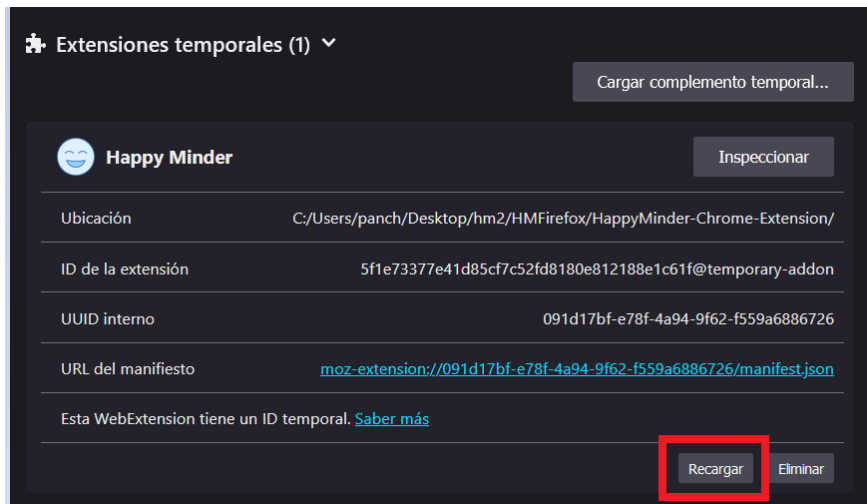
Extensiones temporales (1)

Cargar complemento temporal...

Happy Minder

Inspeccionar

| | |
|---|---|
| Ubicación | C:/Users/panch/Desktop/hm2/HMFirefox/HappyMinder-Chrome-Extension/ |
| ID de la extensión | 5f1e73377e41d85cf7c52fd8180e812188e1c61f@temporary-addon |
| UUID interno | 091d17bf-e78f-4a94-9f62-f559a6886726 |
| URL del manifiesto | moz-extension://091d17bf-e78f-4a94-9f62-f559a6886726/manifest.json |

Esta WebExtension tiene un ID temporal. Saber más

Recargar Eliminar